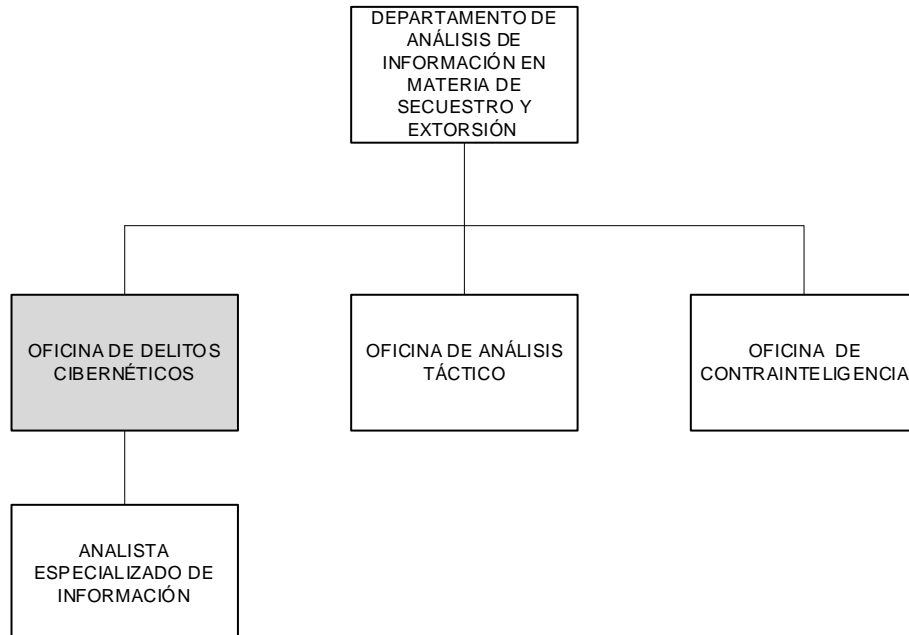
DEPARTAMENTO DE ANÁLISIS DE INFORMACIÓN EN MATERIA DE SECUESTRO Y EXTORSIÓN

OFICINA DE DELITOS CIBERNÉTICOS

OFICINA DE ANÁLISIS TÁCTICO

OFICINA DE CONTRAINTELIGENCIA

ANALISTA ESPECIALIZADO DE INFORMACIÓN